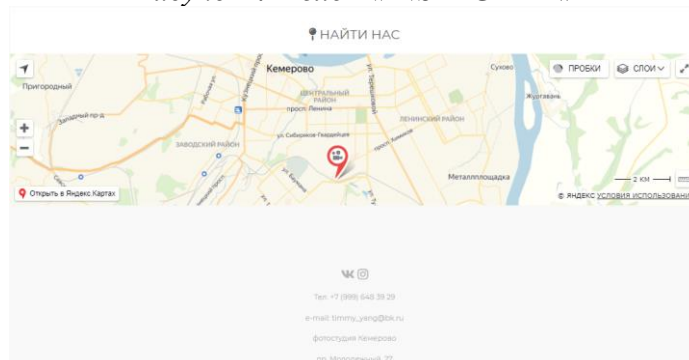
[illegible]

НАЙТИ НАС

Кемерово

Пригородный

Западный пр-д

ЦЕНТРАЛЬНЫЙ РАЙОН

просп. Ленина

ЛЕНИНСКИЙ РАЙОН

ул. Сибиряков-Гвардейцев

ЗАВОДСКИЙ РАЙОН

Суховo

Жургавань

Металплощадка

ПРОБКИ

СЛОИ

2 КМ

Открыть в Яндекс Картах

© ЯНДЕКС УСЛОВИЯ ИСПОЛЬЗОВАНИ

Тел: +7 (999) 648 39 29

e-mail: timmy_yang@bk.ru

фотостудия Кемерово

пр. Молодежный, 22